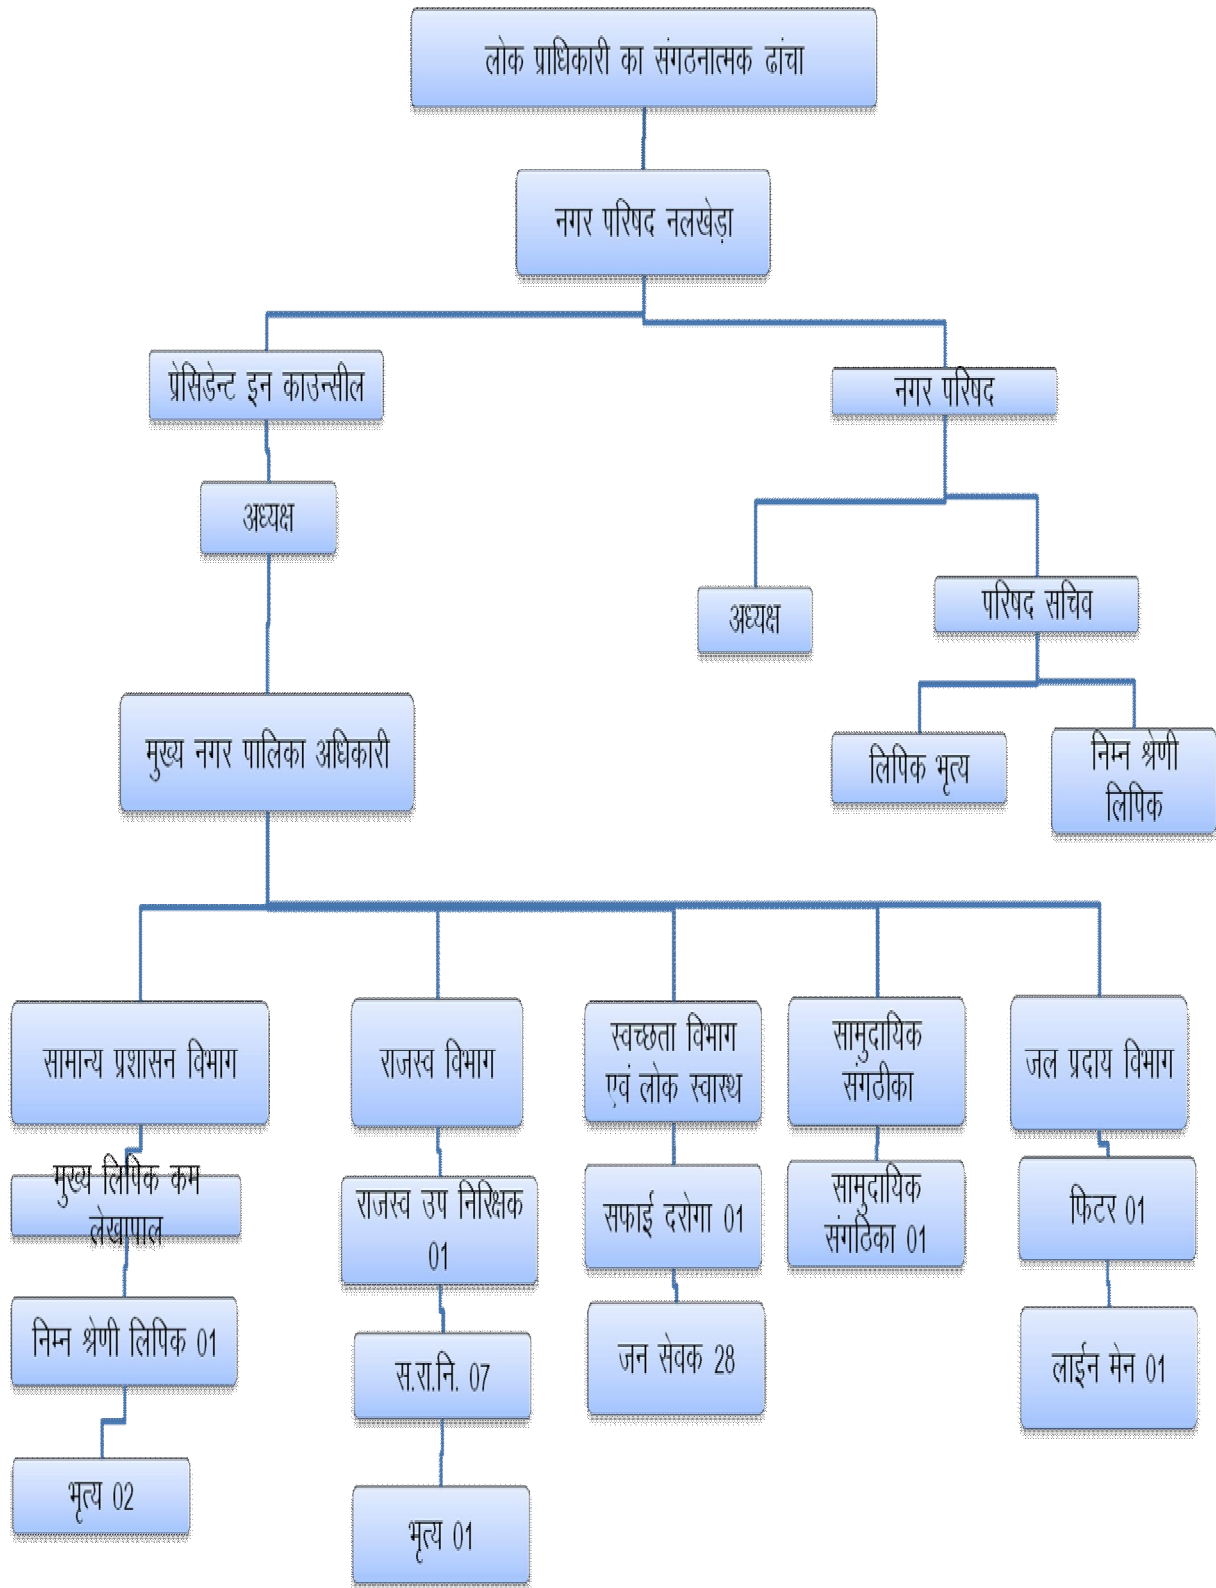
लोक प्राधिकारी का संगठनात्मक ढांचा

नगर परिषद नलखेड़ा

प्रेसिडेन्ट इन काउन्सील

अध्यक्ष

मुख्य नगर पालिका अधिकारी

नगर परिषद

अध्यक्ष

परिषद सचिव

लिपिक भृत्य

निम्न श्रेणी लिपिक

सामान्य प्रशासन विभाग

मुख्य लिपिक कम लेखापाल

निम्न श्रेणी लिपिक 01

भृत्य 02

राजस्व विभाग

राजस्व उप निरिक्षक 01

स.रा.नि. 07

भृत्य 01

स्वच्छता विभाग एवं लोक स्वास्थ

सफाई दरोगा 01

जन सेवक 28

सामुदायिक संगठिका

सामुदायिक संगठिका 01

जल प्रदाय विभाग

फिटर 01

लाईन मेन 01